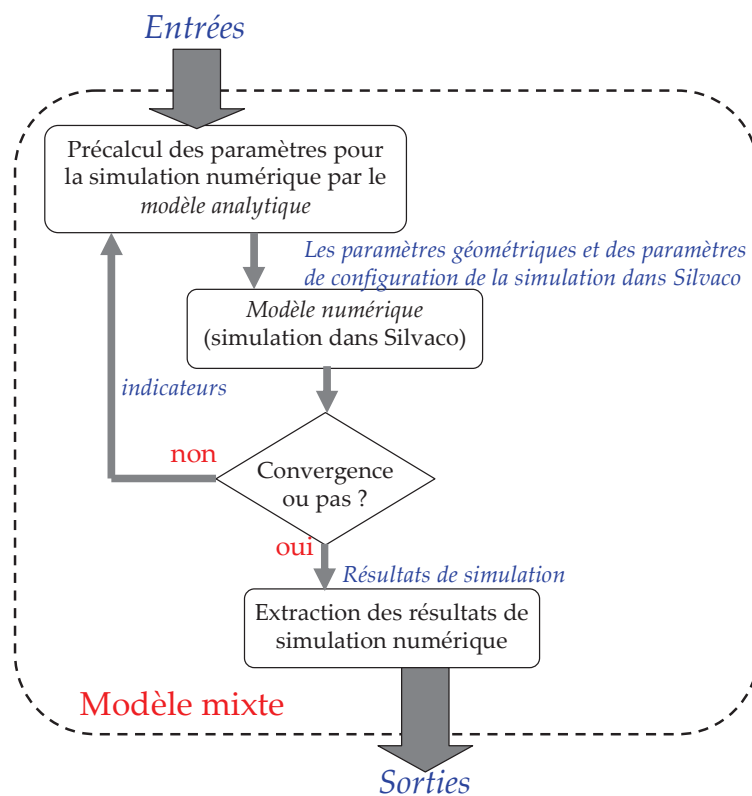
Entrées

Précalcul des paramètres pour la simulation numérique par le *modèle analytique*

*Les paramètres géométriques et des paramètres de configuration de la simulation dans Silvaco*

*Modèle numérique* (simulation dans Silvaco)

*indicateurs*

non

Convergence ou pas ?

oui

*Résultats de simulation*

Extraction des résultats de simulation numérique

Modèle mixte

Sorties